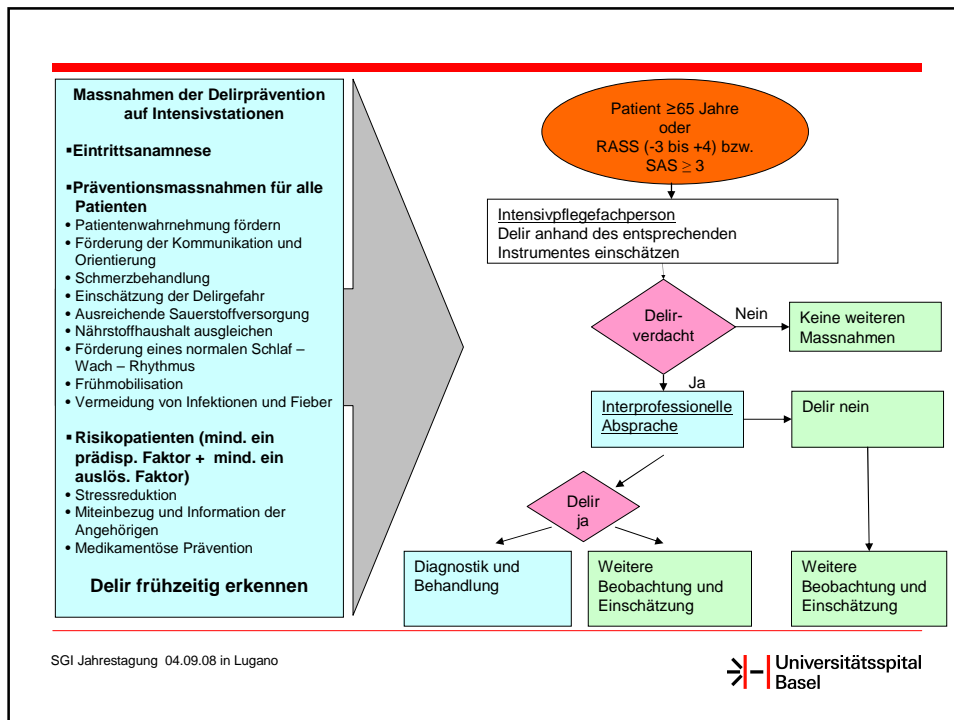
**Massnahmen der Delirprävention auf Intensivstationen**

▪**Eintrittsanamnese**

▪**Präventionsmassnahmen für alle Patienten**
• Patientenwahrnehmung fördern
• Förderung der Kommunikation und Orientierung
• Schmerzbehandlung
• Einschätzung der Delirgefahr
• Ausreichende Sauerstoffversorgung
• Nährstoffhaushalt ausgleichen
• Förderung eines normalen Schlaf – Wach – Rhythmus
• Frühmobilisation
• Vermeidung von Infektionen und Fieber

▪**Risikopatienten (mind. ein prädisp. Faktor + mind. ein auslös. Faktor)**
• Stressreduktion
• Miteinbezug und Information der Angehörigen
• Medikamentöse Prävention

**Delir frühzeitig erkennen**

Patient $\geq$65 Jahre oder RASS (-3 bis +4) bzw. SAS $\geq$ 3

Intensivpflegefachperson
Delir anhand des entsprechenden Instrumentes einschätzen

Delir-verdacht

Nein

Keine weiteren Massnahmen

Ja

Interprofessionelle Absprache

Delir nein

Delir ja

Diagnostik und Behandlung

Weitere Beobachtung und Einschätzung

Weitere Beobachtung und Einschätzung

SGI Jahrestagung 04.09.08 in Lugano

Universitätsspital Basel